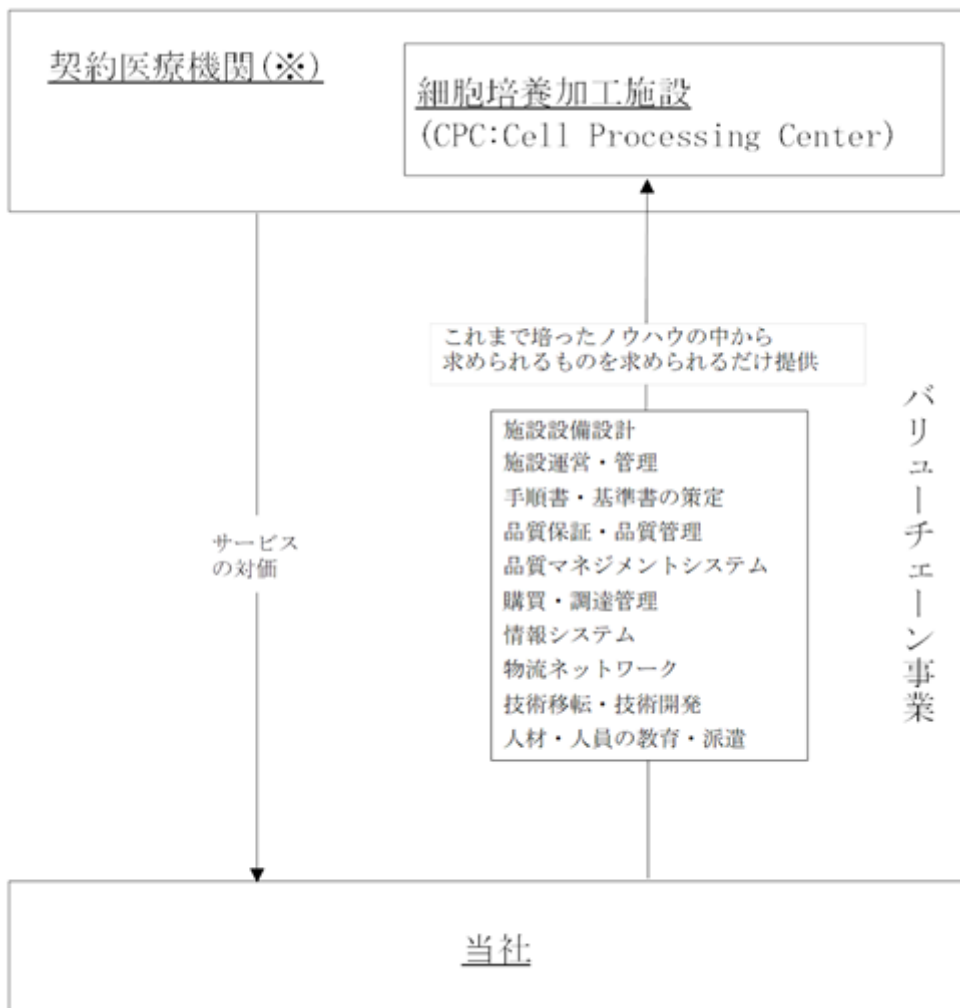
契約医療機関(※)

細胞培養加工施設
(CPC:Cell Processing Center)

これまで培ったノウハウの中から
求められるものを求められるだけ提供

バリューチェーン事業

サービス
の対価

施設設備設計
施設運営・管理
手順書・基準書の策定
品質保証・品質管理
品質マネジメントシステム
購買・調達管理
情報システム
物流ネットワーク
技術移転・技術開発
人材・人員の教育・派遣

当社